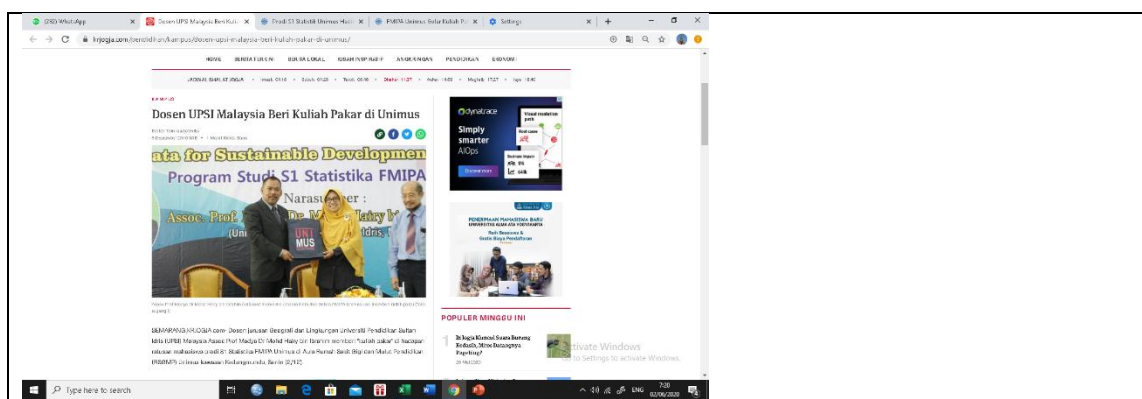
(250) WhatsApp
Dosen UPSI Malaysia Beri Kuliah
Prodi S1 Statistik Unimus Hadi
FMIPA Unimus Gelar Kuliah
Settings

krjogja.com/pendidikan/kampus/dosen-upsi-malaysia-beri-kuliah-pakar-di-unimus/

HOME BERITA TERKINI BERITA LOKAL KISAH INSPIRATIF KULINER PENDIDIKAN EKONOMI

KAMPUS

Dosen UPSI Malaysia Beri Kuliah Pakar di Unimus

Data for Sustainable Developmen
Program Studi S1 Statistika FMIPA
Narasumber :
Assoc. Prof. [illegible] Dr. M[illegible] Hairy b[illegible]
(Uni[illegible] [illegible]dris, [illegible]

UNI
MUS

SEMARANG, KRJOGJA.com - Dosen Jurusan Geografi dan Lingkungan Universiti Pendidikan Sultan Idris (UPSI) Malaysia Assoc Prof Madya Dr Mohd Hairy bin Ibrahim memberi "kuliah pakar" di hadapan ratusan mahasiswa prodi S1 Statistika FMIPA Unimus di Aula Rumah Sakit Bigidan Mulut Pendidikan (RSGMP) Unimus kawasan Kedungmundu, Senin (2/12).

dynatrace
Simply smarter AIOps

PENERIMAAN MAHASISWA BARU

POPULER MINGGU INI

1

Activate Windows
Go to Settings to activate Windows.

Type here to search

ENG 7:20 02/06/2020